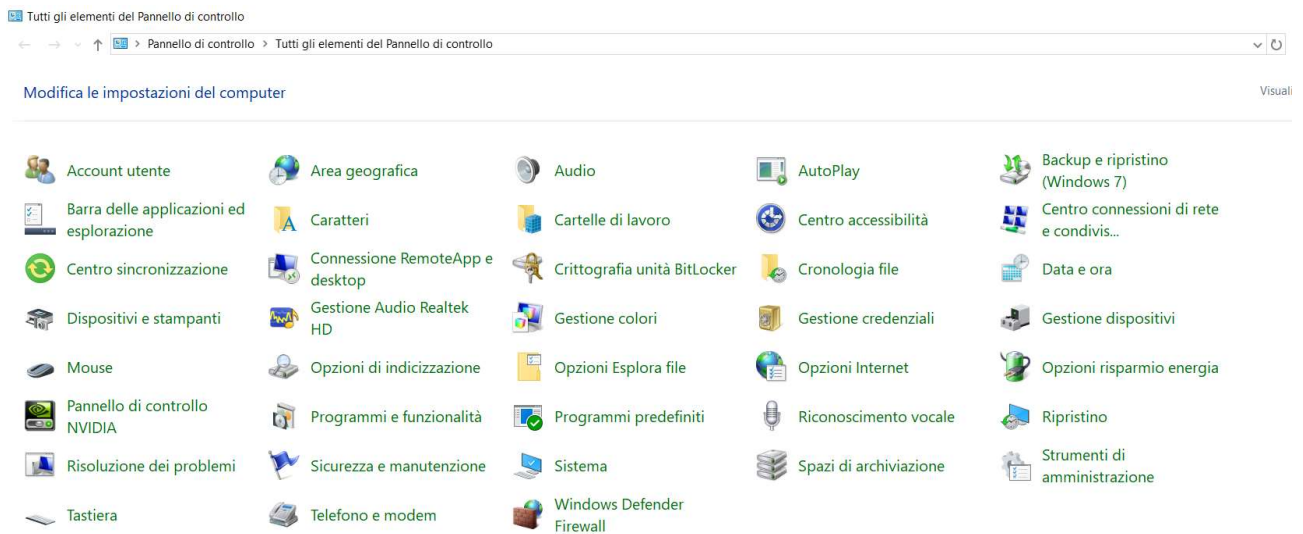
Tutti gli elementi del Pannello di controllo

Pannello di controllo > Tutti gli elementi del Pannello di controllo

Modifica le impostazioni del computer

Visuali

Account utente
Area geografica
Audio
AutoPlay
Backup e ripristino (Windows 7)
Barra delle applicazioni ed esplorazione
Caratteri
Cartelle di lavoro
Centro accessibilità
Centro connessioni di rete e condivis...
Centro sincronizzazione
Connessione RemoteApp e desktop
Crittografia unità BitLocker
Cronologia file
Data e ora
Dispositivi e stampanti
Gestione Audio Realtek HD
Gestione colori
Gestione credenziali
Gestione dispositivi
Mouse
Opzioni di indicizzazione
Opzioni Esplora file
Opzioni Internet
Opzioni risparmio energia
Pannello di controllo NVIDIA
Programmi e funzionalità
Programmi predefiniti
Riconoscimento vocale
Ripristino
Risoluzione dei problemi
Sicurezza e manutenzione
Sistema
Spazi di archiviazione
Strumenti di amministrazione
Tastiera
Telefono e modem
Windows Defender Firewall